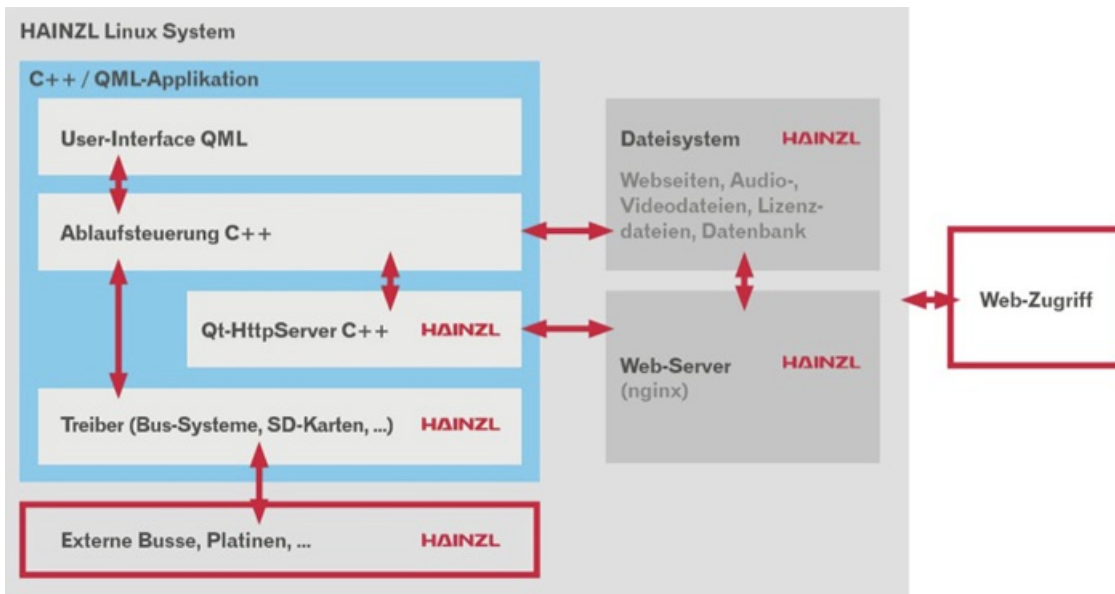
HAINZL Linux System

C++ / QML-Applikation

User-Interface QML

Ablaufsteuerung C++

Qt-HttpServer C++ HAINZL

Treiber (Bus-Systeme, SD-Karten, ...) HAINZL

Externe Busse, Platinen, ... HAINZL

Dateisystem HAINZL

Webseiten, Audio-, Videodateien, Lizenzdateien, Datenbank

Web-Server HAINZL
(nginx)

Web-Zugriff